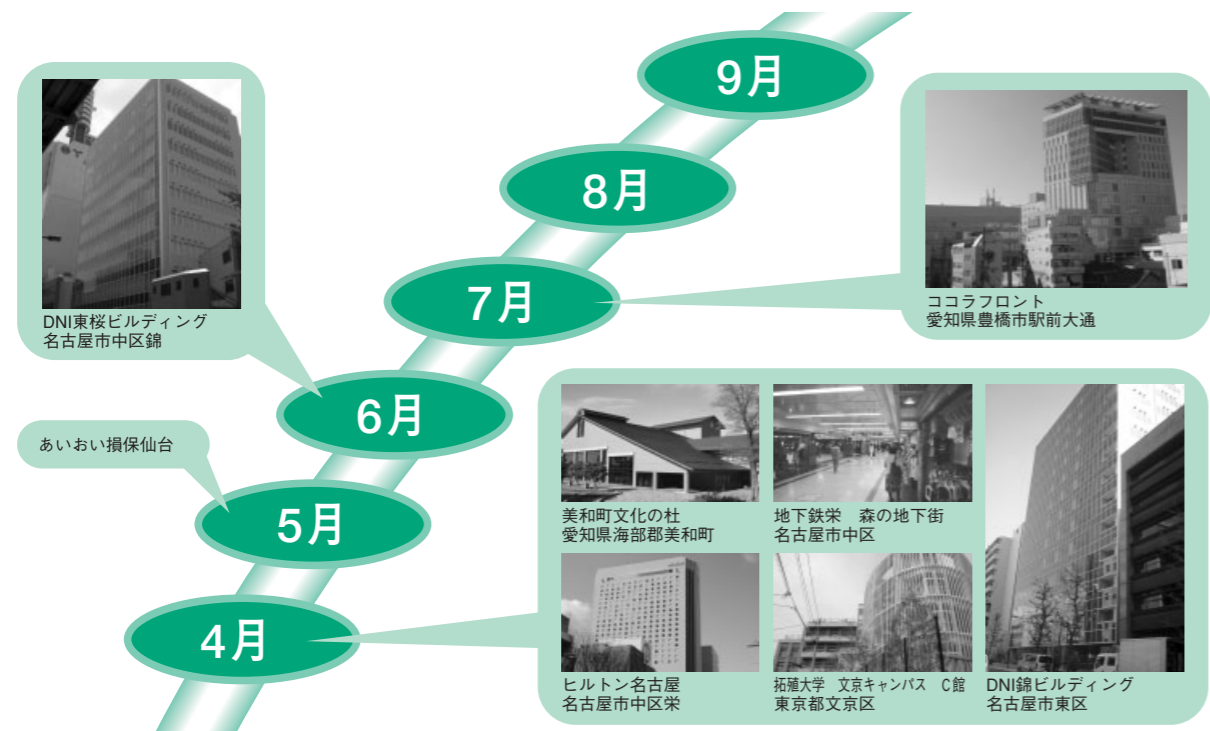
9月

8月

ココラフロント
愛知県豊橋市駅前大通

7月

DNI東桜ビルディング
名古屋市中区錦

6月

あいおい損保仙台

5月

4月

美和町文化の杜
愛知県海部郡美和町

地下鉄栄　森の地下街
名古屋市中区

DNI錦ビルディング
名古屋市東区

ヒルトン名古屋
名古屋市中区栄

拓殖大学　文京キャンパス　C館
東京都文京区